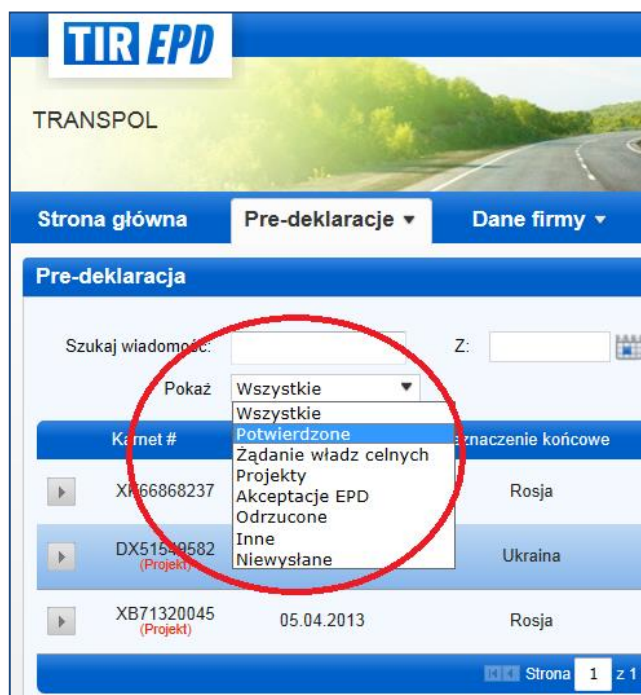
TIR EPD

TRANSPOL

Strona główna | Pre-deklaracje ▾ | Dane firmy ▾

Pre-deklaracja

Szukaj wiadomośc: Z:

Pokaż Wszystkie ▾

Wszystkie
Potwierdzone
Żądanie władz celnych
Projekty
Akceptacje EPD
Odrzucone
Inne
Niewysłane

| Karnet # | | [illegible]naczenie końcowe |
|---|---|---|
| XK66868237 | | Rosja |
| DX51549582 (Projekt) | | Ukraina |
| XB71320045 (Projekt) | 05.04.2013 | Rosja |

Strona 1 z 1